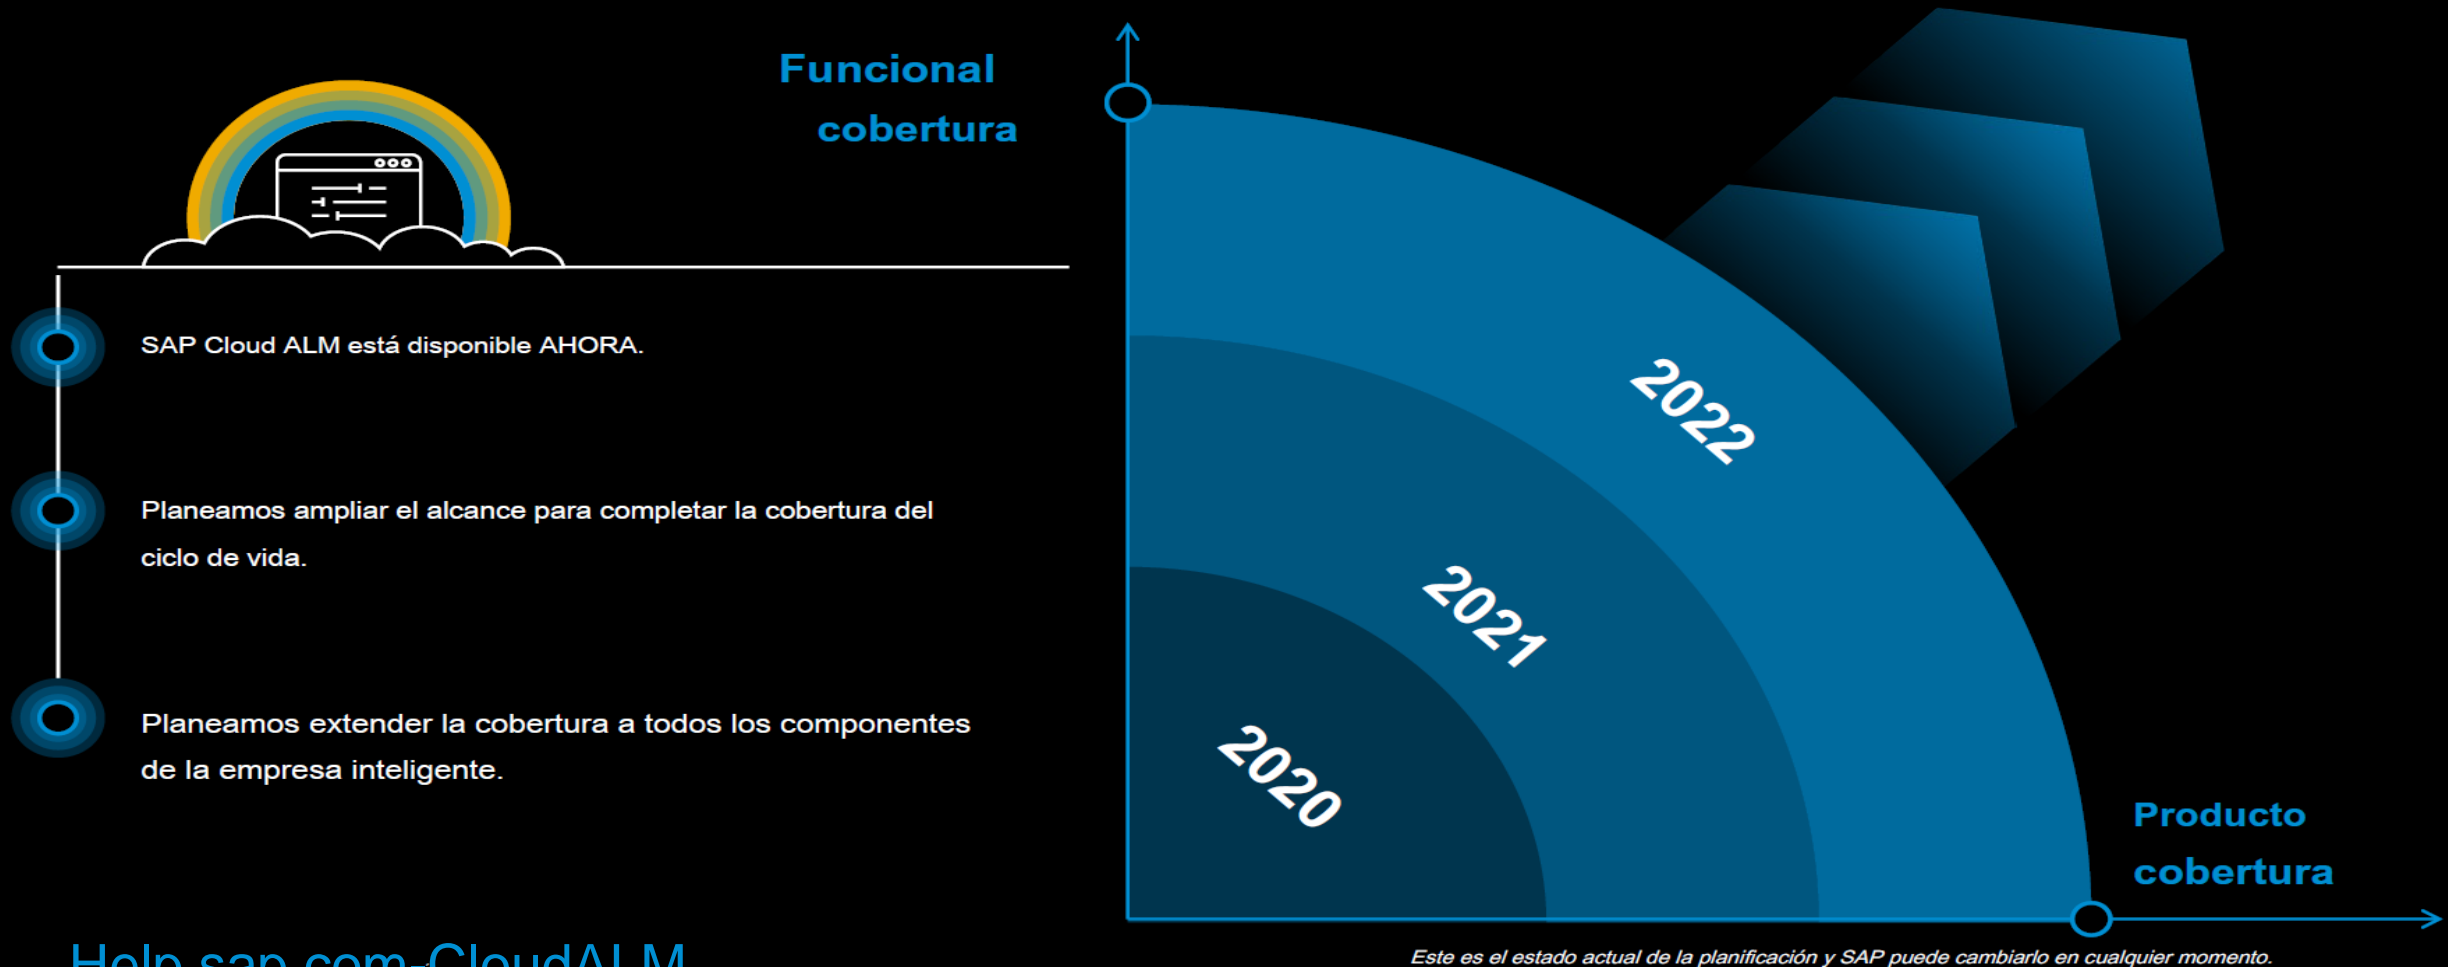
Funcional cobertura

SAP Cloud ALM está disponible AHORA.

Planeamos ampliar el alcance para completar la cobertura del ciclo de vida.

Planeamos extender la cobertura a todos los componentes de la empresa inteligente.

Help.sap.com-CloudALM

2022

2021

2020

Producto cobertura

Este es el estado actual de la planificación y SAP puede cambiarlo en cualquier momento.